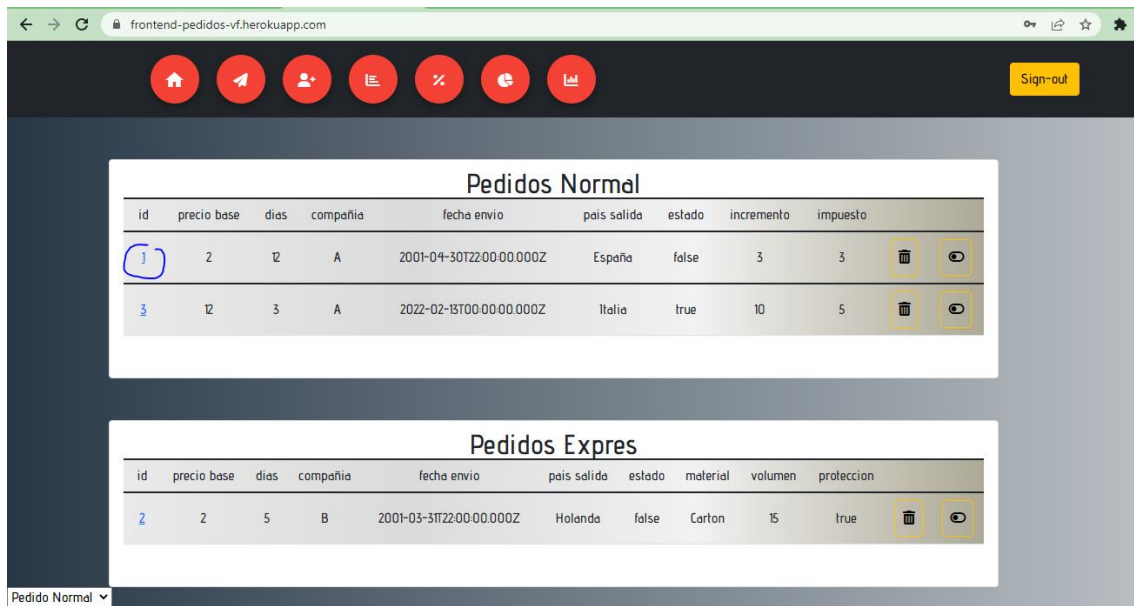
frontend-pedidos-vf.herokuapp.com

Sign-out

Pedidos Normal

| id | precio base | dias | compañia | fecha envio | pais salida | estado | incremento | impuesto |
|---|---|---|---|---|---|---|---|---|
| 1 | 2 | 12 | A | 2001-04-30T22:00:00.000Z | España | false | 3 | 3 |
| 3 | 12 | 3 | A | 2022-02-13T00:00:00.000Z | Italia | true | 10 | 5 |

Pedidos Expres

| id | precio base | dias | compañia | fecha envio | pais salida | estado | material | volumen | proteccion |
|---|---|---|---|---|---|---|---|---|---|
| 2 | 2 | 5 | B | 2001-03-31T22:00:00.000Z | Holanda | false | Carton | 15 | true |

Pedido Normal